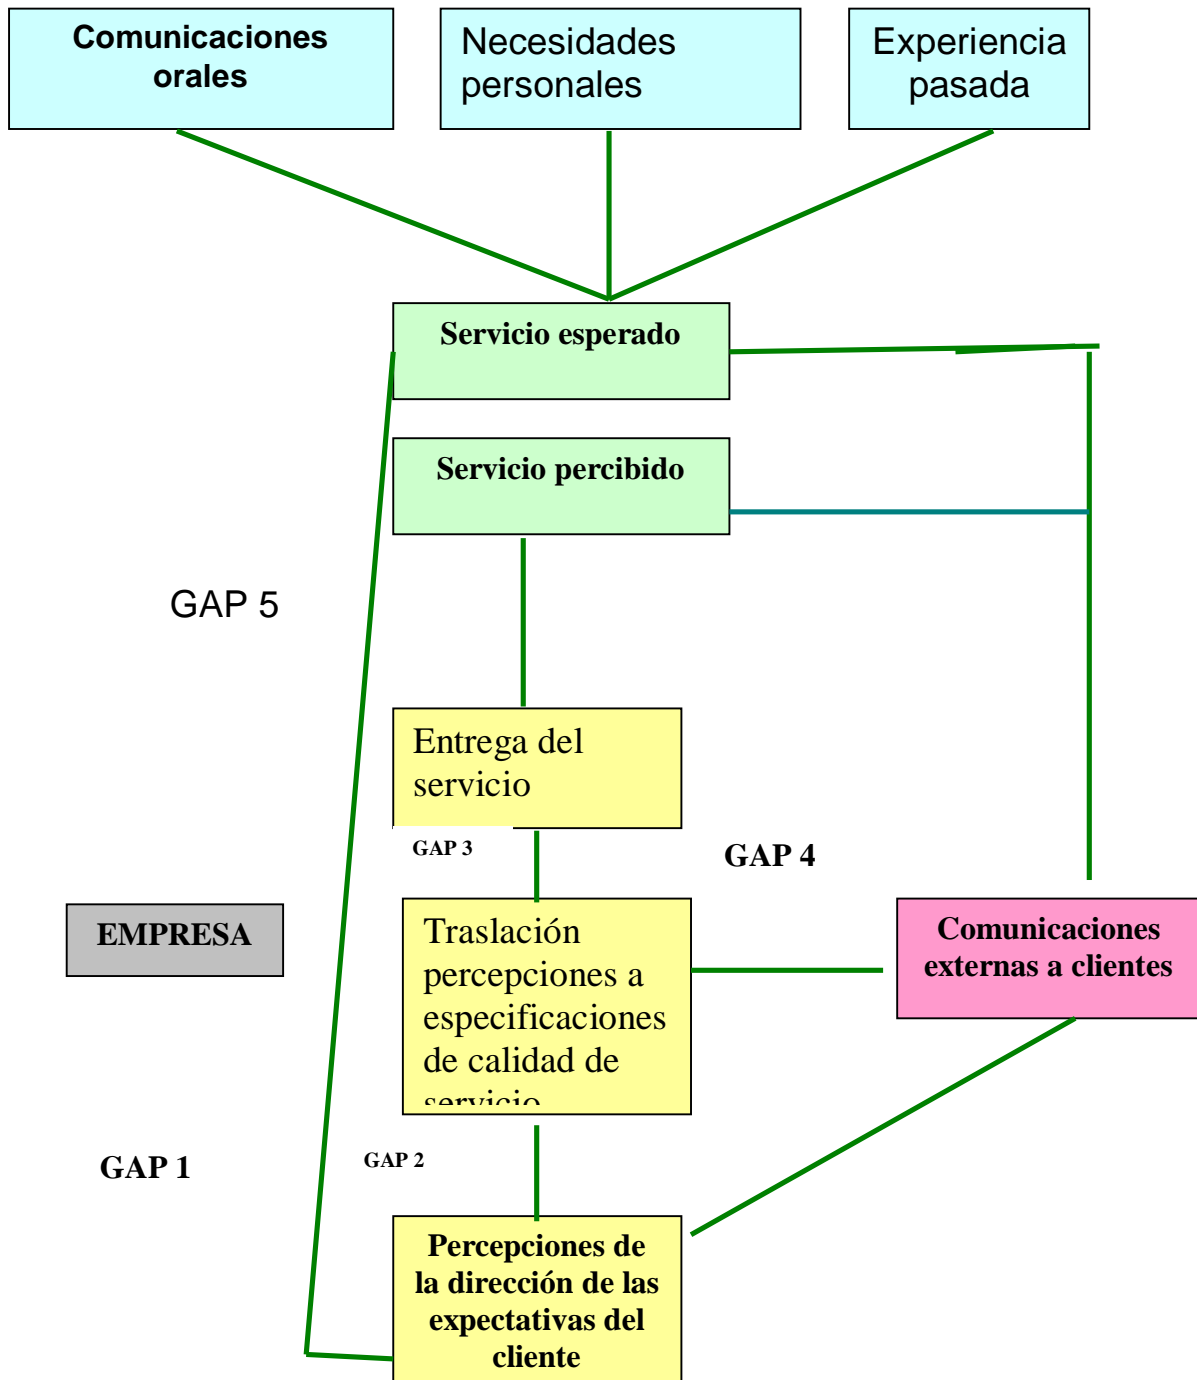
Comunicaciones orales

Necesidades personales

Experiencia pasada

Servicio esperado

Servicio percibido

GAP 5

Entrega del servicio

GAP 3

GAP 4

EMPRESA

Traslación percepciones a especificaciones de calidad de servicio

Comunicaciones externas a clientes

GAP 1

GAP 2

Percepciones de la dirección de las expectativas del cliente